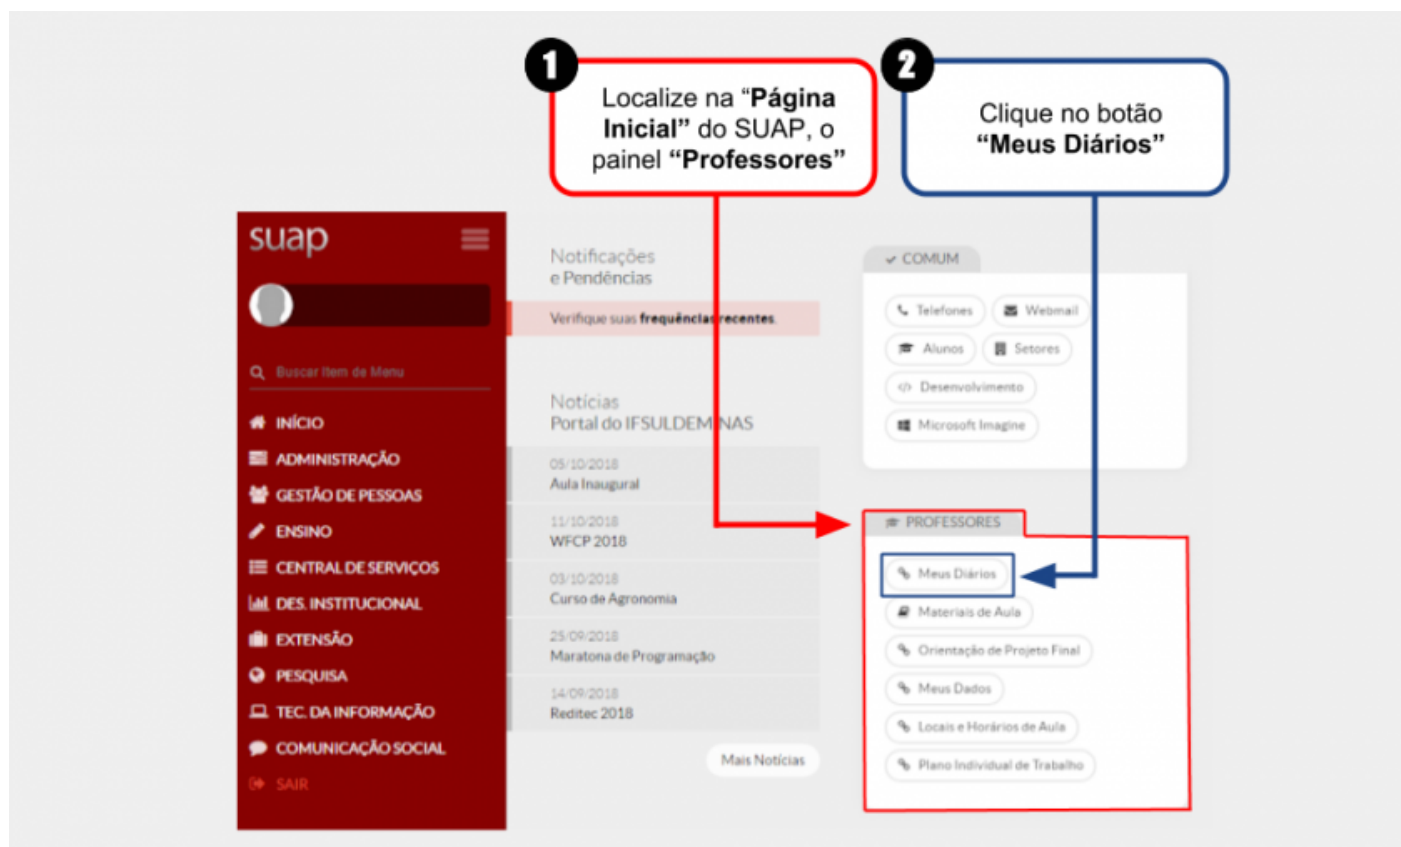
1

Localize na "**Página Inicial"** do SUAP, o painel **"Professores"**

2

Clique no botão **"Meus Diários"**

suap

Buscar Item de Menu

INÍCIO
ADMINISTRAÇÃO
GESTÃO DE PESSOAS
ENSINO
CENTRAL DE SERVIÇOS
DES. INSTITUCIONAL
EXTENSÃO
PESQUISA
TEC. DA INFORMAÇÃO
COMUNICAÇÃO SOCIAL
SAIR

Notificações e Pendências

Verifique suas **frequências recentes**.

Notícias
Portal do IFSULDEMINAS

05/10/2018
Aula Inaugural

11/10/2018
WFCP 2018

03/10/2018
Curso de Agronomia

25/09/2018
Maratona de Programação

14/09/2018
Reditec 2018

Mais Notícias

COMUM

Telefones
Webmail
Alunos
Setores
Desenvolvimento
Microsoft Imagine

PROFESSORES

Meus Diários
Materiais de Aula
Orientação de Projeto Final
Meus Dados
Locais e Horários de Aula
Plano Individual de Trabalho